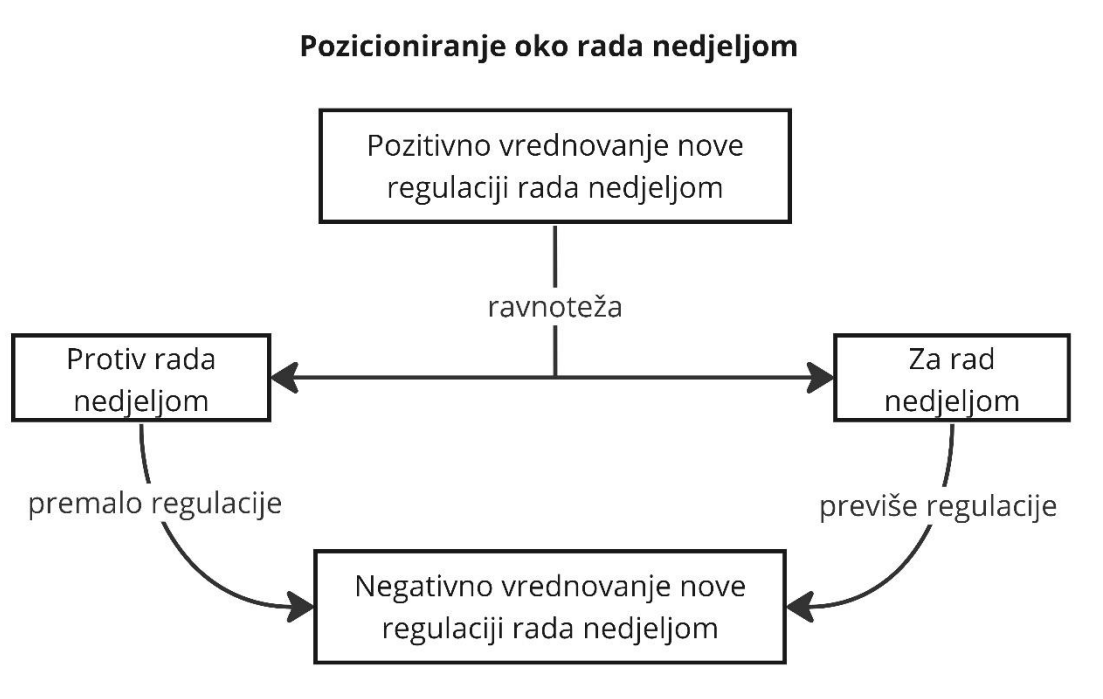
Pozicioniranje oko rada nedjeljom

Pozitivno vrednovanje nove regulaciji rada nedjeljom

ravnoteža

Protiv rada nedjeljom

Za rad nedjeljom

premalo regulacije

previše regulacije

Negativno vrednovanje nove regulaciji rada nedjeljom